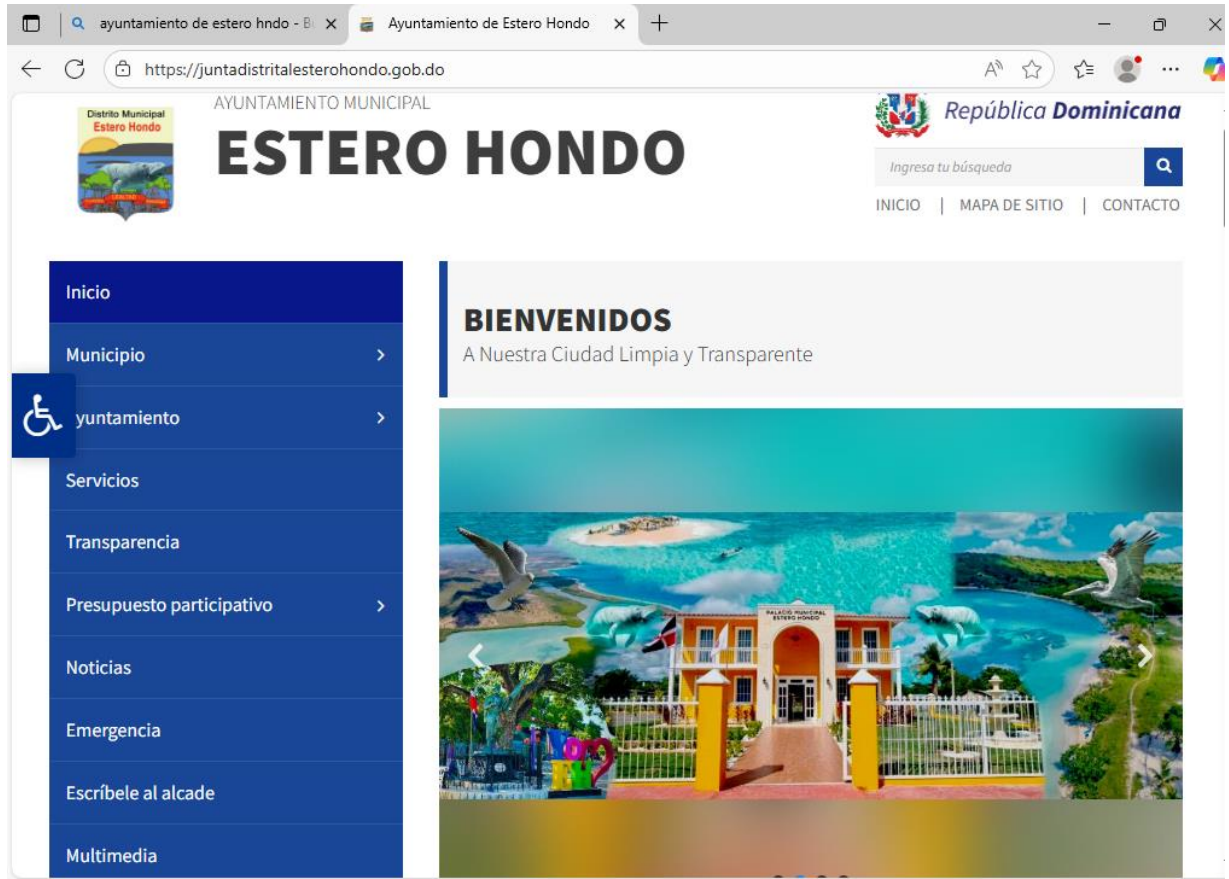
ayuntamiento de estero hndo - B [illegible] ×
Ayuntamiento de Estero Hondo ×
https://juntadistritalesterohondo.gob.do

Distrito Municipal Estero Hondo

AYUNTAMIENTO MUNICIPAL
ESTERO HONDO

República Dominicana
Ingresa tu búsqueda
INICIO | MAPA DE SITIO | CONTACTO

Inicio
Municipio
Ayuntamiento
Servicios
Transparencia
Presupuesto participativo
Noticias
Emergencia
Escríbele al alcade
Multimedia

BIENVENIDOS
A Nuestra Ciudad Limpia y Transparente

PALACIO MUNICIPAL ESTERO HONDO